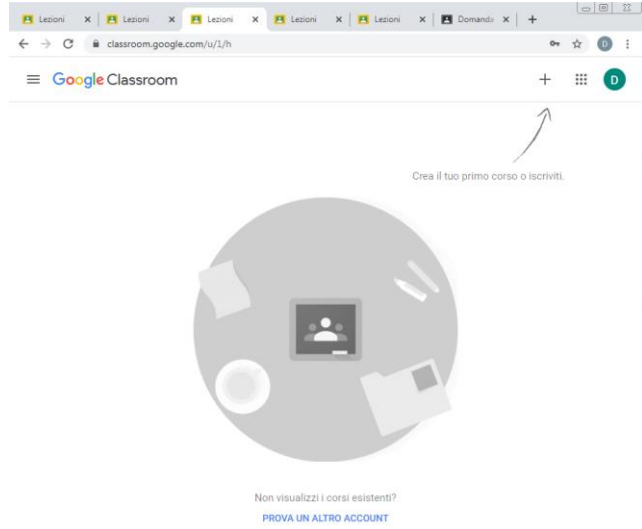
Lezioni × Lezioni × Lezioni × Lezioni × Lezioni × Domanda × +

classroom.google.com/u/1/h

D

Google Classroom

+

D

Crea il tuo primo corso o iscriviti.

Non visualizzi i corsi esistenti?

PROVA UN ALTRO ACCOUNT